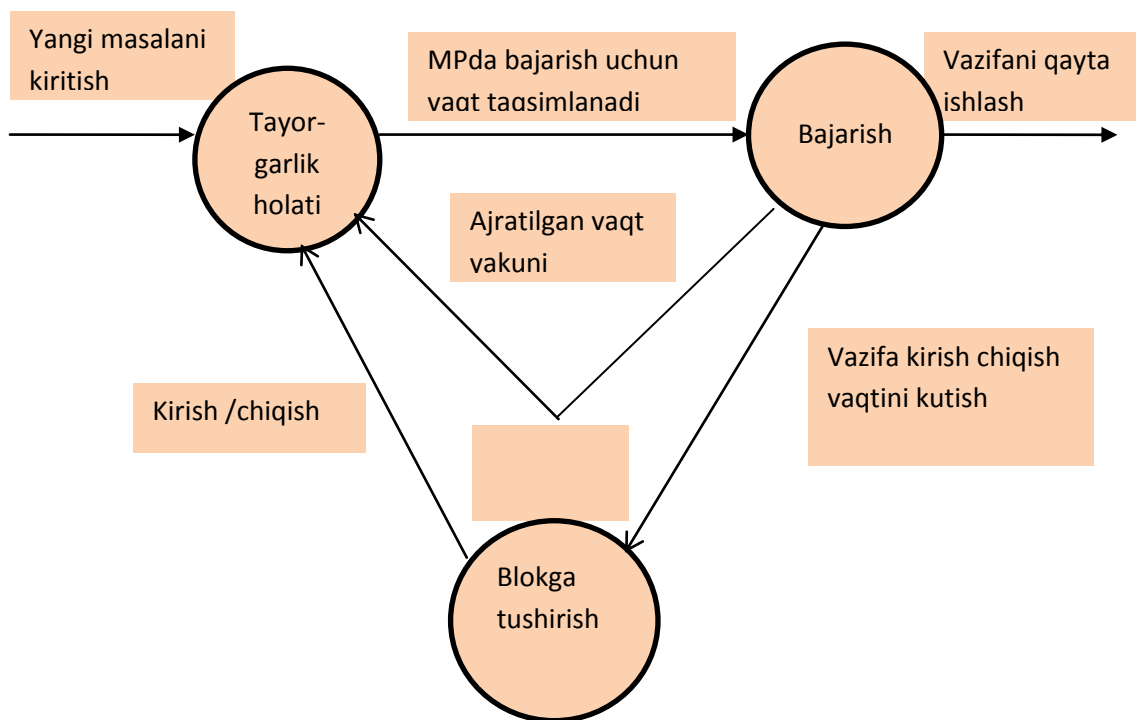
Yangi masalani kiritish

MPda bajarish uchun vaqt taqsimlanadi

Vazifani qayta ishlash

Tayor-garlik holati

Bajarish

Ajratilgan vaqt vakuni

Vazifa kirish chiqish vaqtini kutish

Kirish /chiqish

Blokga tushirish